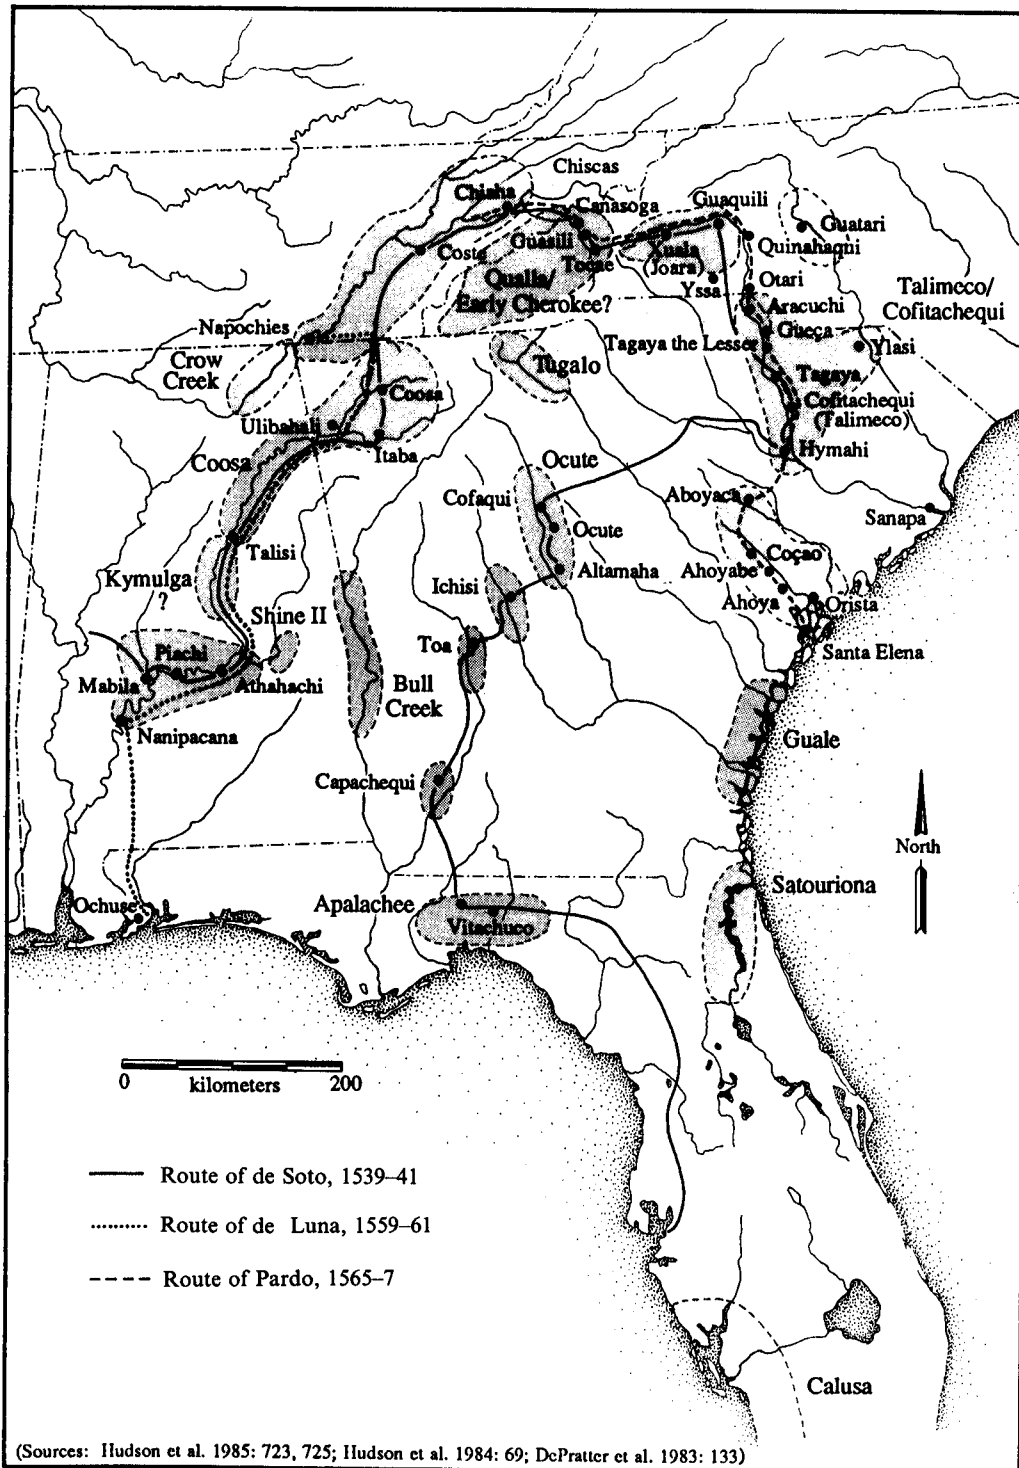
Chiscas
Chiaha
Canasoga
Guaquili
Guatari
Coste
Guasili
Tocae
Xuala
(Joara)
Quinahaqui
Qualla/
Early Cherokee?
Yssa
Otari
Talimeco/
Cofitachequi
Aracuchi
Napochies
Gueça
Crow
Creek
Tagaya the Lesser
Ylasi
Tugalo
Tagaya
Coosa
Cofitachequi
(Talimeco)
Ulibahali
Hymahi
Coosa
Itaba
Ocute
Cofaqui
Aboyaca
Sanapa
Ocute
Talisi
Coçao
Altamaha
Ahoyabe
Kymulga
?
Ichisi
Ahoya
Orista
Shine II
Toa
Santa Elena
Piachi
Mabila
Athahachi
Bull
Creek
Nanipacana
Guale
Capachequi
North
Satouriona
Ochuse
Apalachee
Vitachuco
0 kilometers 200
Route of de Soto, 1539–41
Route of de Luna, 1559–61
Route of Pardo, 1565–7
Calusa
(Sources: Hudson et al. 1985: 723, 725; Hudson et al. 1984: 69; DePratter et al. 1983: 133)